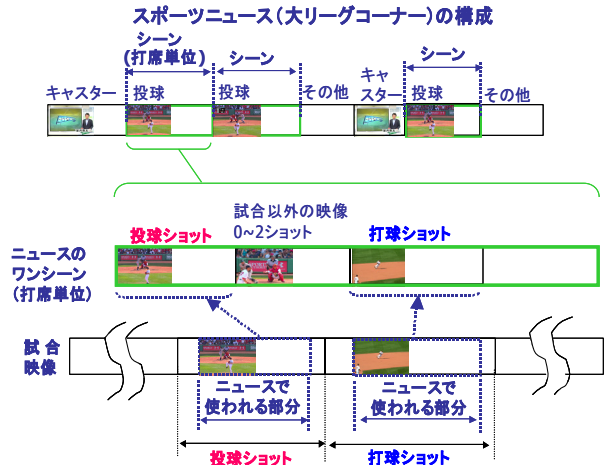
スポーツニュース（大リーグコーナー）の構成

シーン
（打席単位）

シーン

シーン

キャスター

投球

投球

その他

キャスター

投球

その他

投球ショット

試合以外の映像
0~2ショット

打球ショット

ニュースの
ワンシーン
（打席単位）

試合
映像

ニュースで
使われる部分

ニュースで
使われる部分

投球ショット

打球ショット